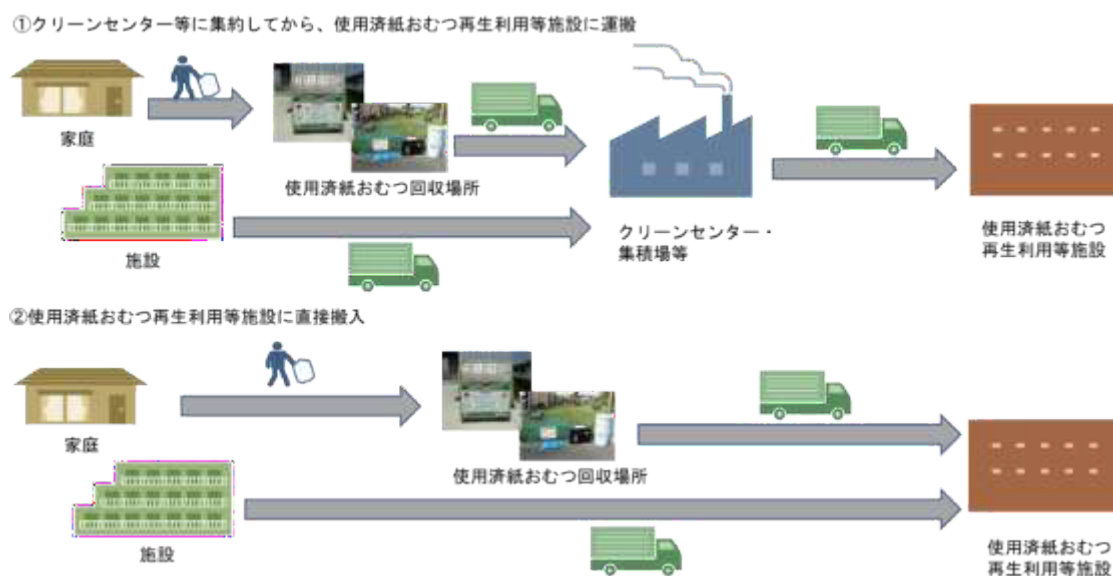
①クリーンセンター等に集約してから、使用済紙おむつ再生利用等施設に運搬

家庭

使用済紙おむつ回収場所

施設

クリーンセンター・集積場等

使用済紙おむつ再生利用等施設

②使用済紙おむつ再生利用等施設に直接搬入

家庭

使用済紙おむつ回収場所

施設

使用済紙おむつ再生利用等施設